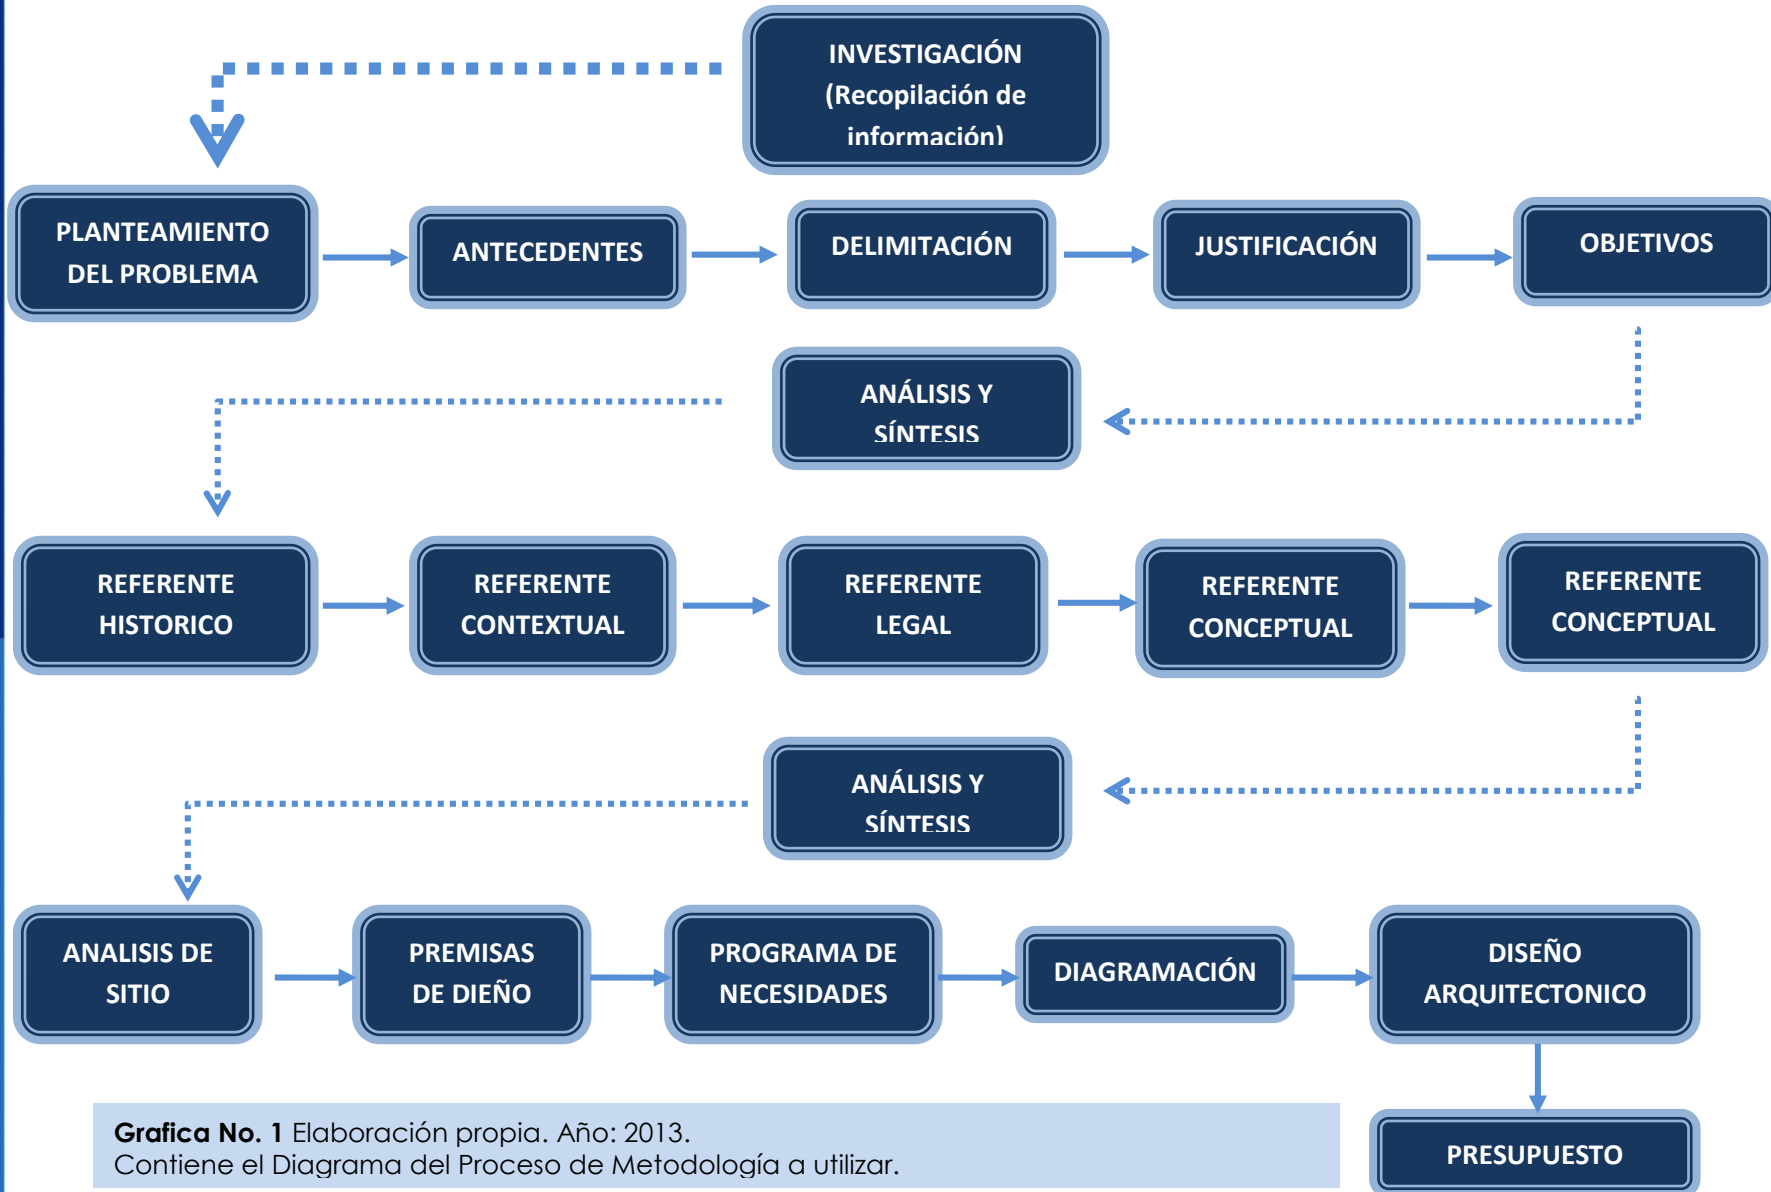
INVESTIGACIÓN (Recopilación de información)

PLANTEAMIENTO DEL PROBLEMA

ANTECEDENTES

DELIMITACIÓN

JUSTIFICACIÓN

OBJETIVOS

ANÁLISIS Y SÍNTESIS

REFERENTE HISTORICO

REFERENTE CONTEXTUAL

REFERENTE LEGAL

REFERENTE CONCEPTUAL

REFERENTE CONCEPTUAL

ANÁLISIS Y SÍNTESIS

ANALISIS DE SITIO

PREMISAS DE DIEÑO

PROGRAMA DE NECESIDADES

DIAGRAMACIÓN

DISEÑO ARQUITECTONICO

PRESUPUESTO

**Grafica No. 1** Elaboración propia. Año: 2013.
Contiene el Diagrama del Proceso de Metodología a utilizar.